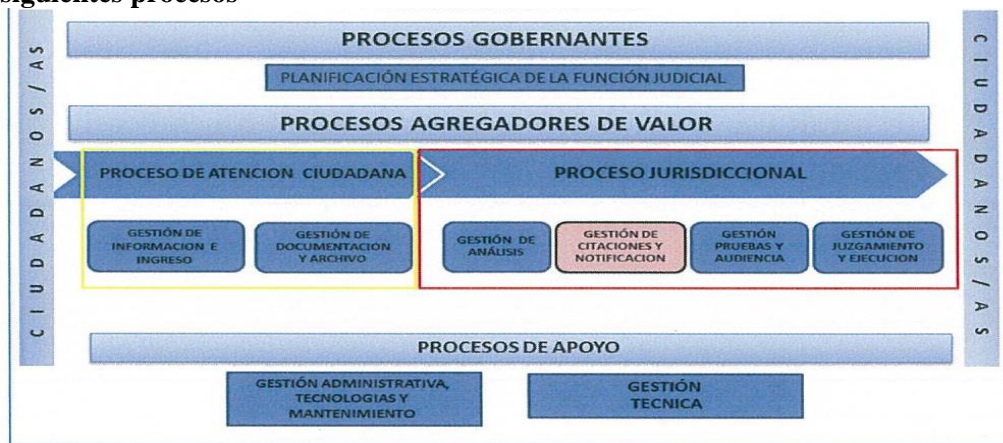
siguientes procesos

CIUDADANOS/AS

PROCESOS GOBERNANTES

PLANIFICACIÓN ESTRATÉGICA DE LA FUNCIÓN JUDICIAL

PROCESOS AGREGADORES DE VALOR

PROCESO DE ATENCION CIUDADANA

GESTIÓN DE INFORMACION E INGRESO

GESTIÓN DE DOCUMENTACION Y ARCHIVO

PROCESO JURISDICCIONAL

GESTIÓN DE ANÁLISIS

GESTIÓN DE CITACIONES Y NOTIFICACION

GESTIÓN PRUEBAS Y AUDIENCIA

GESTIÓN DE JUZGAMIENTO Y EJECUCION

PROCESOS DE APOYO

GESTIÓN ADMINISTRATIVA, TECNOLOGIAS Y MANTENIMIENTO

GESTIÓN TECNICA

CIUDADANOS/AS